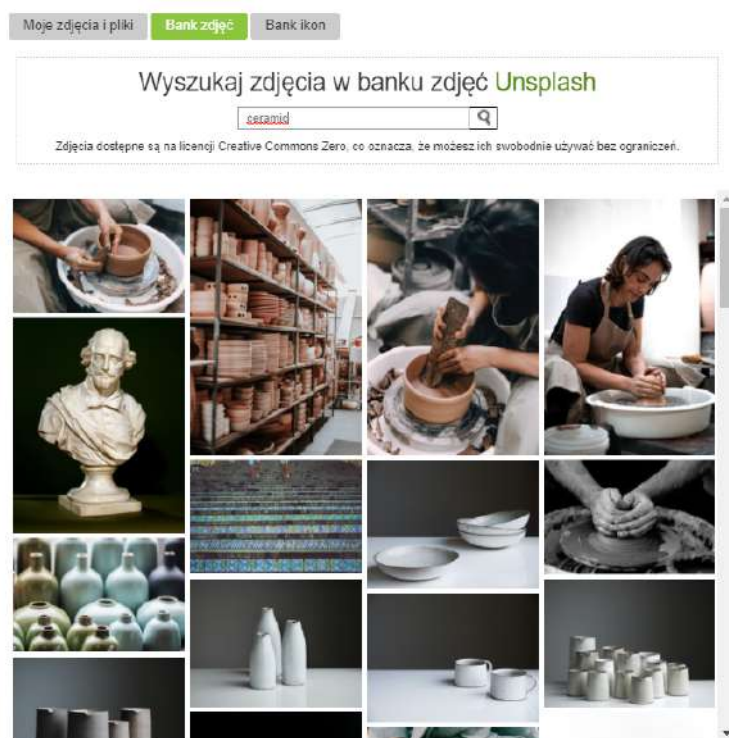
Moje zdjęcia i pliki | Bank zdjęć | Bank ikon

Wyszukaj zdjęcia w banku zdjęć Unsplash

ceramid

Zdjęcia dostępne są na licencji Creative Commons Zero, co oznacza, że możesz ich swobodnie używać bez ograniczeń.